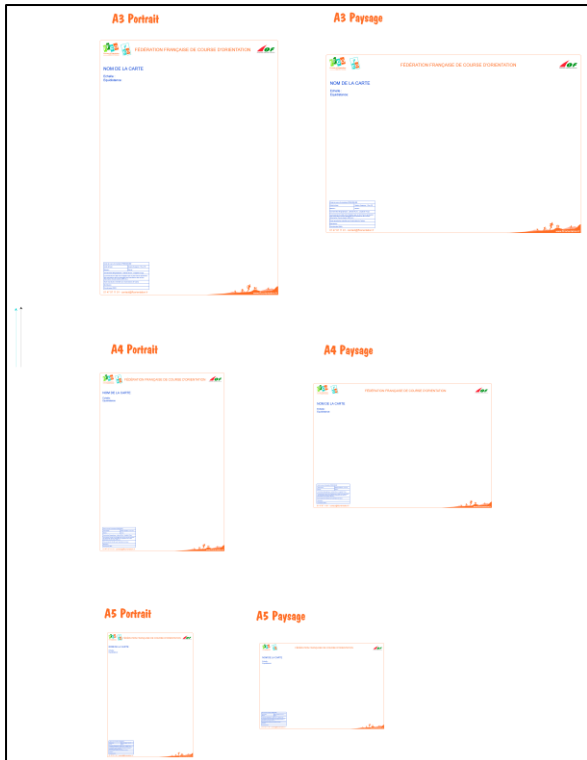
A3 Portrait

FÉDÉRATION FRANÇAISE DE COURSE D'ORIENTATION

NOM DE LA CARTE

Échelle
Équidistance

A3 Paysage

FÉDÉRATION FRANÇAISE DE COURSE D'ORIENTATION

NOM DE LA CARTE

Échelle
Équidistance

A4 Portrait

FÉDÉRATION FRANÇAISE DE COURSE D'ORIENTATION

NOM DE LA CARTE

A4 Paysage

FÉDÉRATION FRANÇAISE DE COURSE D'ORIENTATION

NOM DE LA CARTE

A5 Portrait

A5 Paysage